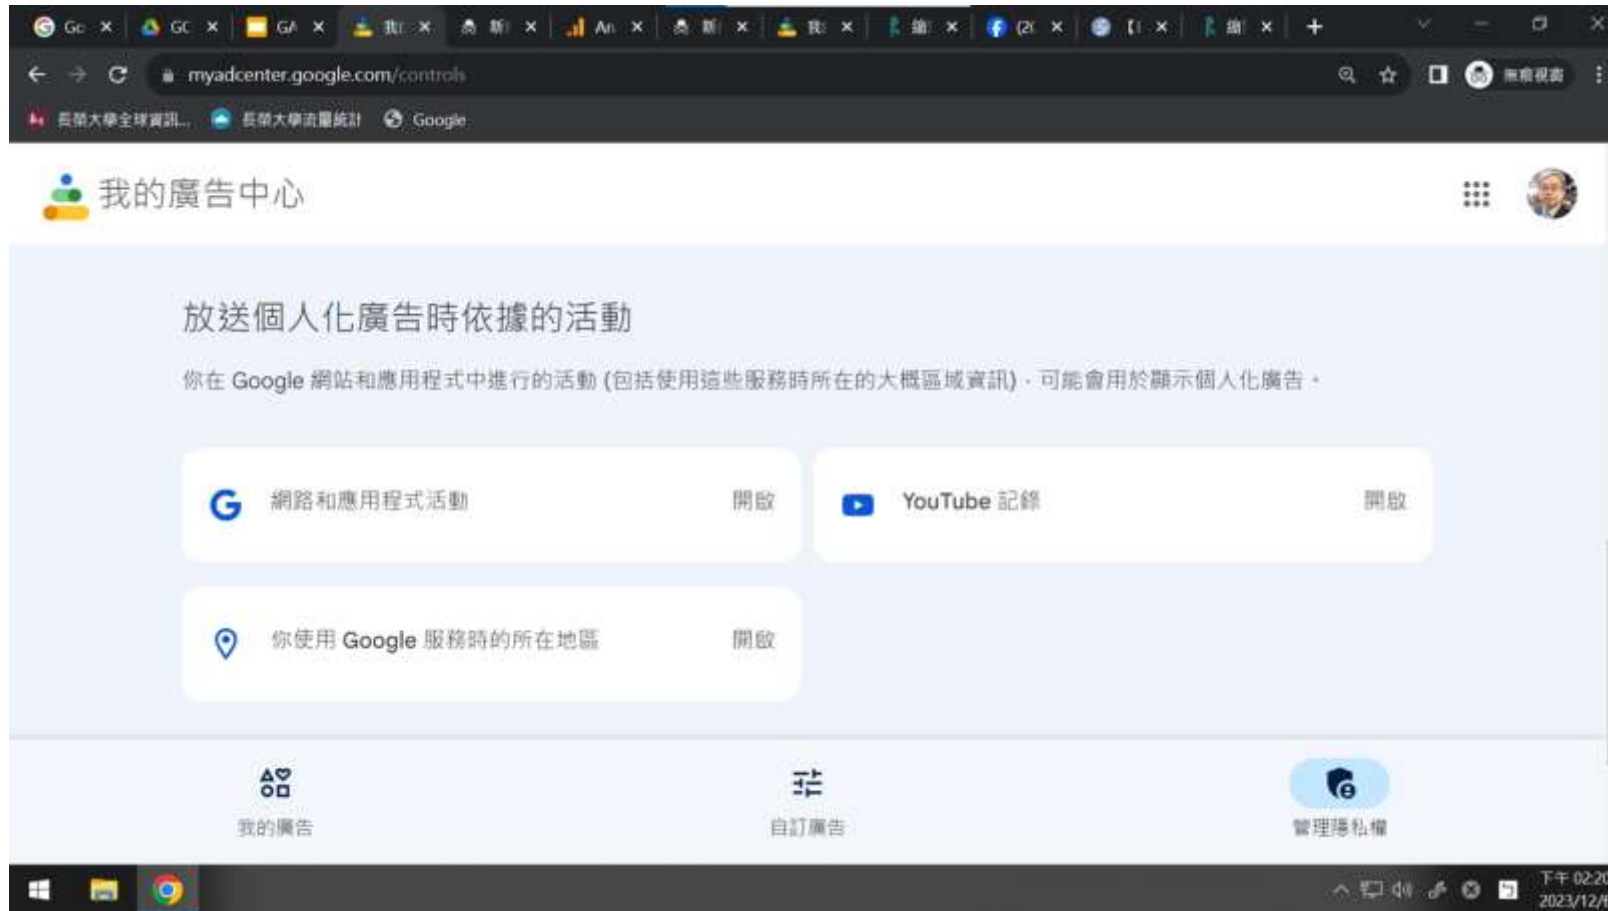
Go × GC × GA × 我 × 新 × An × 新 × 我 × 鍵 × (2 × [ × 鍵 × +

myadcenter.google.com/controls

無痕視窗

長榮大學全球資訊... 長榮大學吉量統計 Google

我的廣告中心

放送個人化廣告時依據的活動

你在 Google 網站和應用程式中進行的活動 (包括使用這些服務時所在的大概區域資訊)，可能會用於顯示個人化廣告。

網路和應用程式活動 開啟

YouTube 記錄 開啟

你使用 Google 服務時的所在地區 開啟

我的廣告

自訂廣告

管理隱私權

下午 02:2
2023/12/